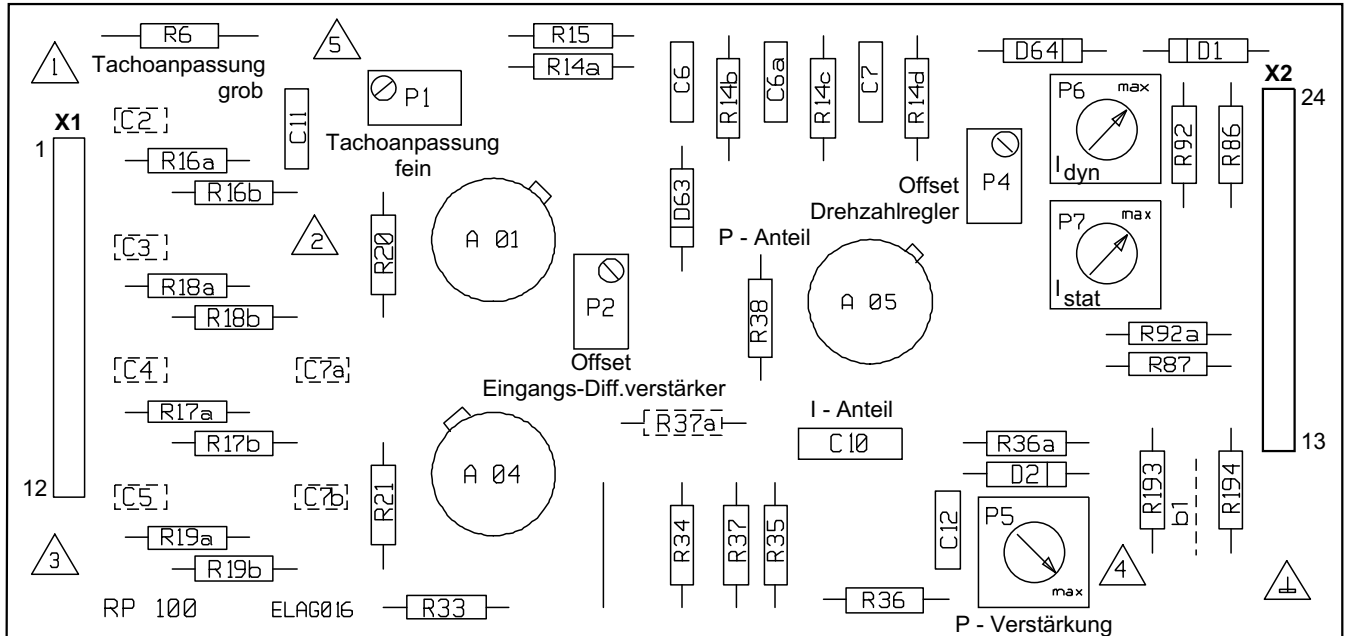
R6
1
Tachoanpassung grob
5
P1
Tachoanpassung fein
R15
R14a
C6
R14b
C6a
R14c
C7
R14d
D64
D1
X1
1
C2
C11
R16a
R16b
C3
2
R20
A 01
D63
Offset Drehzahlregler
P4
P6 max
$I_{dyn}$
R92
R86
X2
24
P7 max
$I_{stat}$
R18a
R18b
P2
P - Anteil
R38
A 05
R92a
R87
C4
C7a
Offset
Eingangs-Diff.verstärker
R17a
R17b
R37a
I - Anteil
C10
R36a
D2
A 04
R21
R193
b1
R194
13
12
C5
C7b
R34
R37
R35
C12
P5
max
4
R19a
R19b
3
RP 100
ELAG016
R33
R36
P - Verstärkung